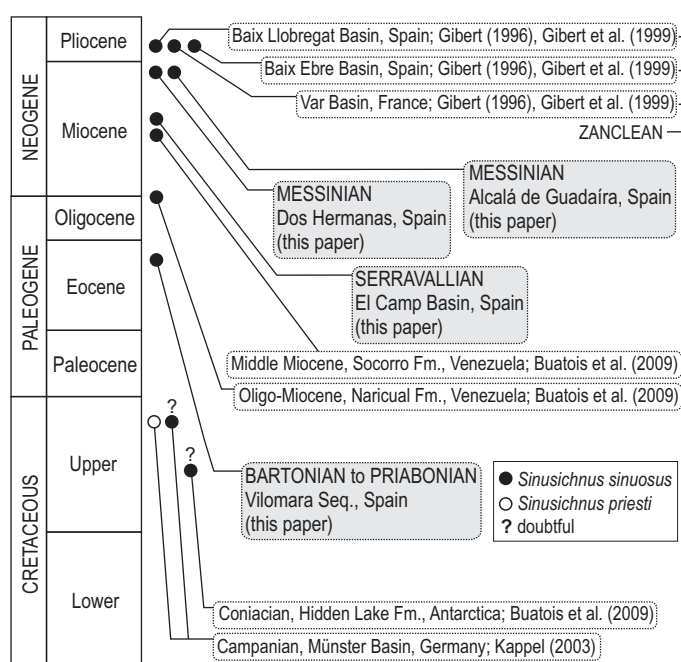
NEOGENE
Pliocene
Miocene
PALEOGENE
Oligocene
Eocene
Paleocene
CRETACEOUS
Upper
Lower

Baix Llobregat Basin, Spain; Gibert (1996), Gibert et al. (1999)
Baix Ebre Basin, Spain; Gibert (1996), Gibert et al. (1999)
Var Basin, France; Gibert (1996), Gibert et al. (1999)
ZANCLEAN

MESSINIAN
Alcalá de Guadaíra, Spain
(this paper)

MESSINIAN
Dos Hermanas, Spain
(this paper)

SERRAVALLIAN
El Camp Basin, Spain
(this paper)

Middle Miocene, Socorro Fm., Venezuela; Buatois et al. (2009)
Oligo-Miocene, Naricual Fm., Venezuela; Buatois et al. (2009)

?
?

BARTONIAN to PRIABONIAN
Vilomara Seq., Spain
(this paper)

● *Sinusichnus sinuosus*
○ *Sinusichnus priesti*
**?** doubtful

Coniacian, Hidden Lake Fm., Antarctica; Buatois et al. (2009)
Campanian, Münster Basin, Germany; Kappel (2003)